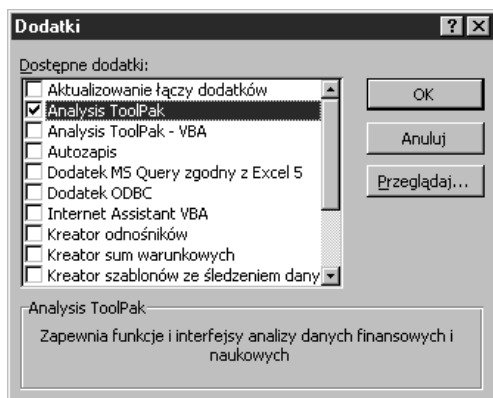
Dodatki

?

Dostępne dodatki:

Aktualizowanie łączy dodatków
Analysis ToolPak
Analysis ToolPak - VBA
Autozapis
Dodatek MS Query zgodny z Excel 5
Dodatek ODBC
Internet Assistant VBA
Kreator odnośników
Kreator sum warunkowych
Kreator szablonów ze śledzeniem dany

OK

Anuluj

Przeglądaj...

Analysis ToolPak

Zapewnia funkcje i interfejsy analizy danych finansowych i naukowych